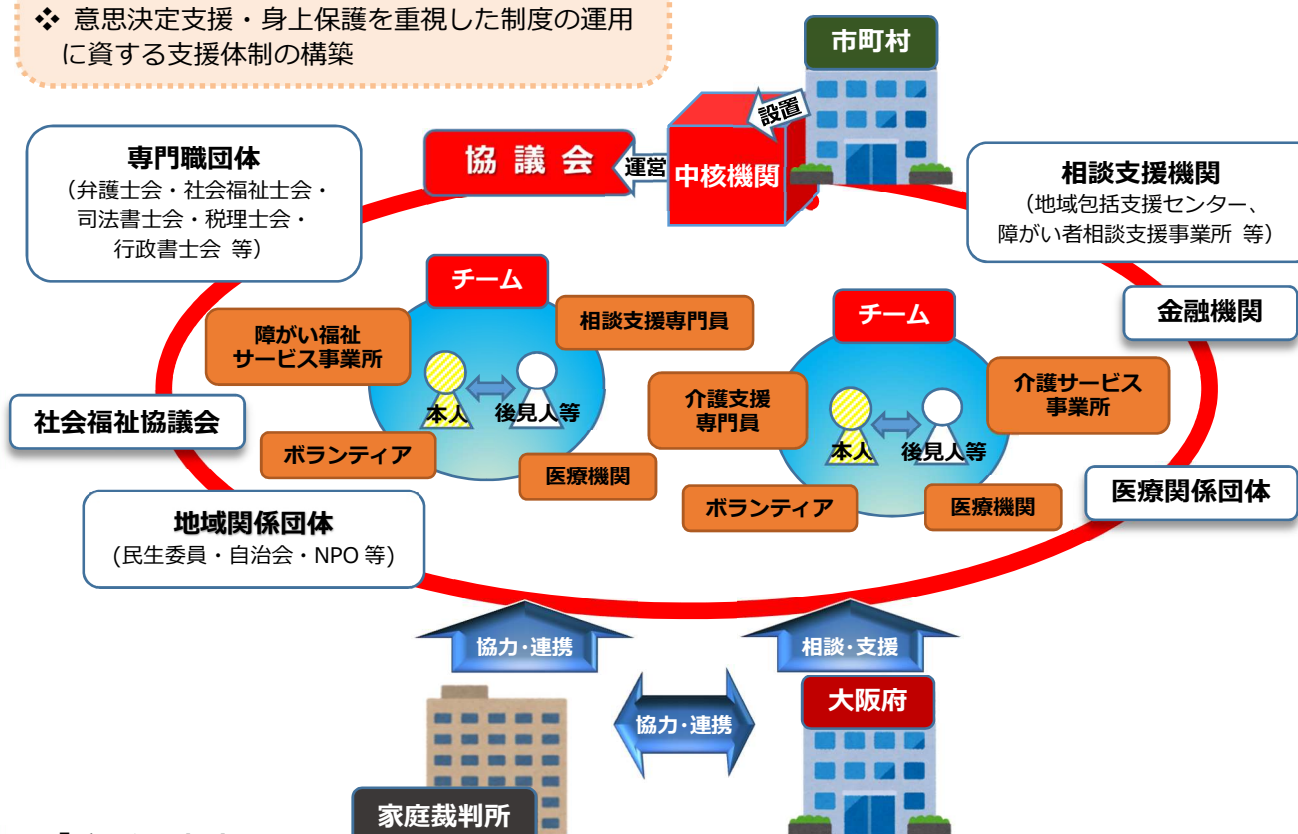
❖ 意思決定支援・身上保護を重視した制度の運用に資する支援体制の構築

市町村

設置

協議会

運営

中核機関

専門職団体
（弁護士会・社会福祉士会・司法書士会・税理士会・行政書士会 等）

相談支援機関
（地域包括支援センター、障がい者相談支援事業所 等）

金融機関

チーム

障がい福祉サービス事業所

相談支援専門員

本人

後見人等

ボランティア

医療機関

チーム

介護支援専門員

介護サービス事業所

本人

後見人等

ボランティア

医療機関

社会福祉協議会

医療関係団体

地域関係団体
（民生委員・自治会・NPO 等）

協力・連携

相談・支援

協力・連携

大阪府

家庭裁判所